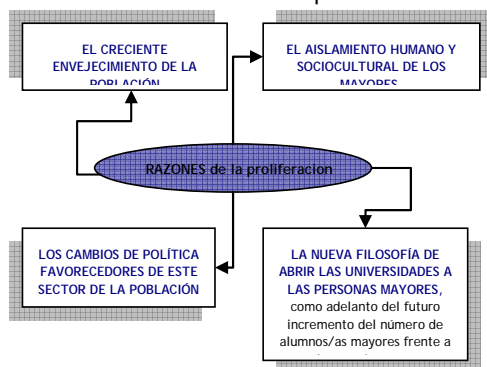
EL CRECIENTE ENVEJECIMIENTO DE LA POBLACIÓN

EL AISLAMIENTO HUMANO Y SOCIOCULTURAL DE LOS MAYORES

RAZONES de la proliferación

LOS CAMBIOS DE POLÍTICA FAVORECEDORES DE ESTE SECTOR DE LA POBLACIÓN

LA NUEVA FILOSOFÍA DE ABRIR LAS UNIVERSIDADES A LAS PERSONAS MAYORES, como adelanto del futuro incremento del número de alumnos/as mayores frente a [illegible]